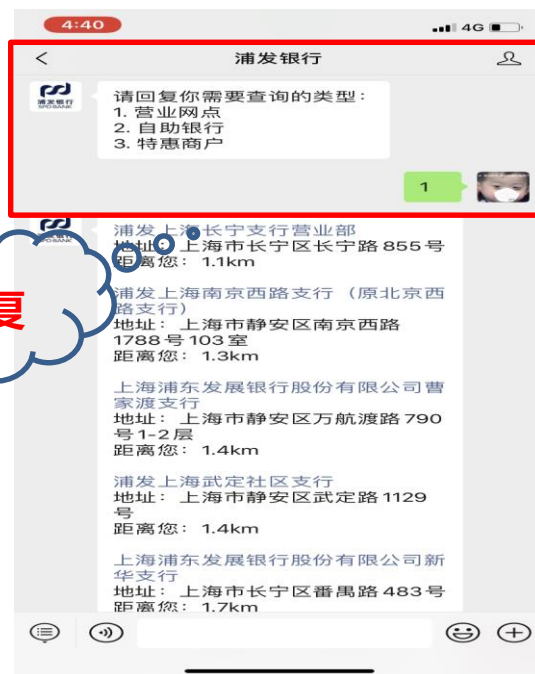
4:40

4G

<

浦发银行

浦发银行 SPD BANK

请回复你需要查询的类型：
1. 营业网点
2. 自助银行
3. 特惠商户

1

浦发上海长宁支行营业部
地址：上海市长宁区长宁路855号
距离您：1.1km

复

浦发上海南京西路支行（原北京西路支行）
地址：上海市静安区南京西路1788号103室
距离您：1.3km

上海浦东发展银行股份有限公司曹家渡支行
地址：上海市静安区万航渡路790号1-2层
距离您：1.4km

浦发上海武定社区支行
地址：上海市静安区武定路1129号
距离您：1.4km

上海浦东发展银行股份有限公司新华支行
地址：上海市长宁区番禺路483号
距离您：1.7km